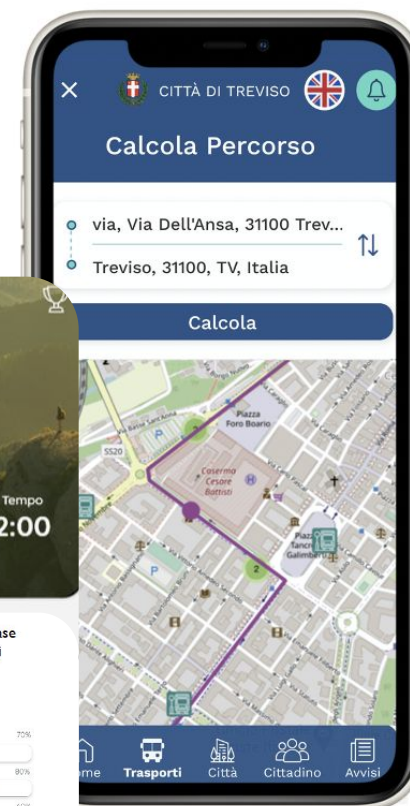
CITTÀ DI TREVISO

Calcola Percorso

via, Via Dell'Ansa, 31100 Trev...

Treviso, 31100, TV, Italia

Calcola

Piazza Foro Boario

Caserma Cesare Battisti

Piazza Tancredi Galimberti

SS20

Tempo

2:00

se

70%

80%

me

Trasporti

Città

Cittadino

Avvisi